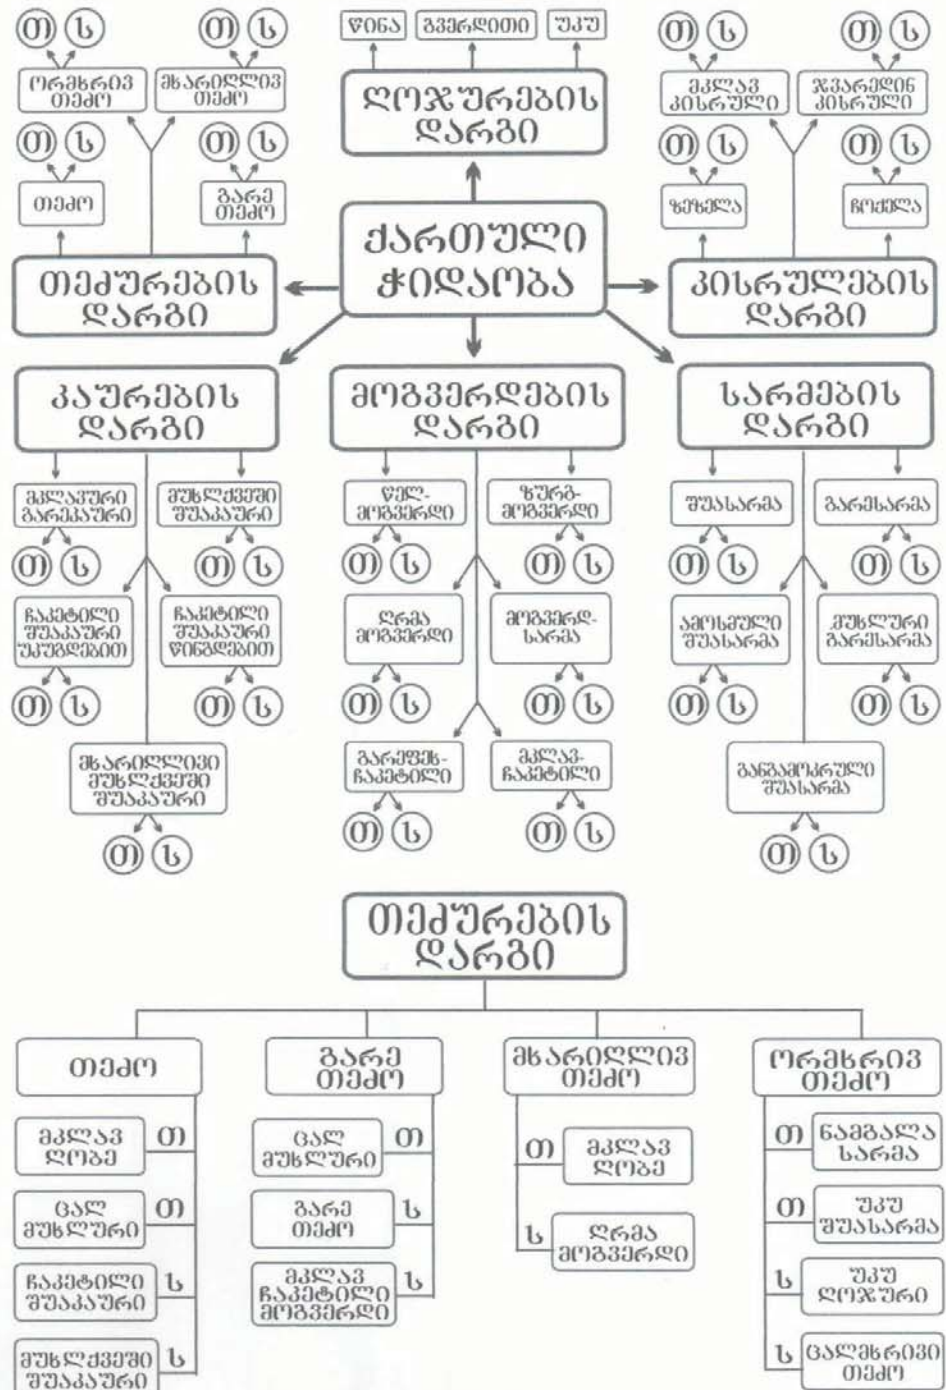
ქართული ჭიდაობა

ლოჯურების დარგი
წინა
გვერდითი
უკუ

თეძურების დარგი
ორმხრივ თეძო
თ ს
მხარიღლივ თეძო
თ ს
თეძო
თ ს
გარე თეძო
თ ს

კისრულების დარგი
მკლავ კისრული
თ ს
ჯვარედინ კისრული
თ ს
ზურგზე
თ ს
წელზე
თ ს

კაურების დარგი
მკლავური გარეკაური
თ ს
მუხლქვეში შუაკაური
თ ს
ჩაკეტილი შუაკაური უკუღებით
თ ს
ჩაკეტილი შუაკაური წინღებით
თ ს
მხარიღლივი მუხლქვეში შუაკაური
თ ს

მოგვერდების დარგი
წელ-მოგვერდი
თ ს
ზურგ-მოგვერდი
თ ს
ღრმა მოგვერდი
თ ს
მოგვერდ-სარმა
თ ს
გარეფეხ-ჩაკეტილი
თ ს
მკლავ-ჩაკეტილი
თ ს

სარმების დარგი
შუასარმა
თ ს
გარესარმა
თ ს
ამოსმული შუასარმა
თ ს
მუხლური გარესარმა
თ ს
განგამოკრული შუასარმა
თ ს

თეძურების დარგი

| თეძო | | გარე თეძო | | მხარიღლივ თეძო | | ორმხრივ თეძო | |
|---|---|---|---|---|---|---|---|
| მკლავ ლობე | თ | ცალ მუხლური | თ | მკლავ ლობე | თ | ნამგალა სარმა | თ |
| ცალ მუხლური | თ | გარე თეძო | ს | ღრმა მოგვერდი | ს | უკუ შუასარმა | თ |
| ჩაკეტილი შუაკაური | ს | მკლავ ჩაკეტილი მოგვერდი | ს | | | უკუ ლოჯური | ს |
| მუხლქვეში შუაკაური | ს | | | | | ცალმხრივი თეძო | ს |